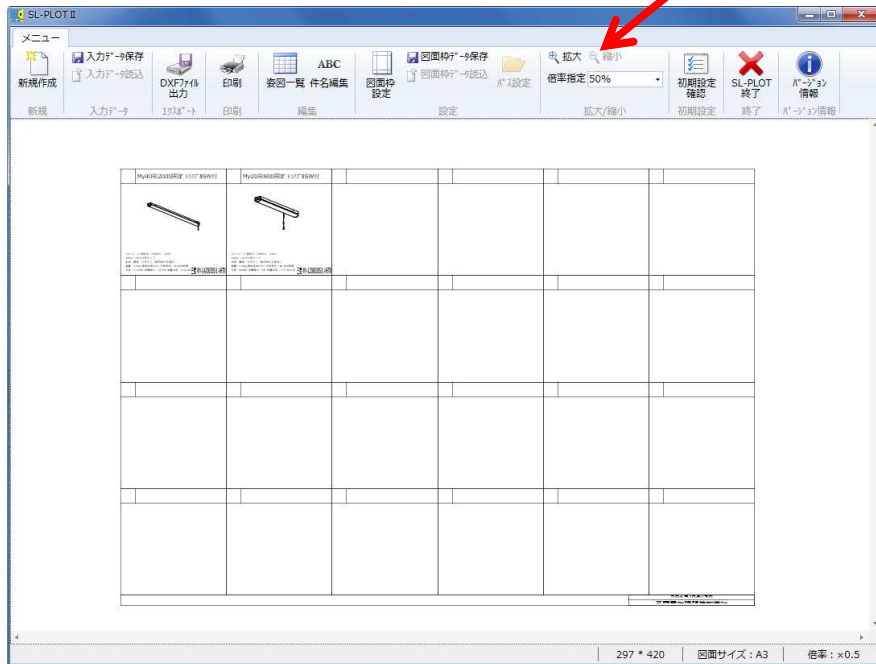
SL-PLOT II

メニュー

新規作成
新規

入力データ保存
入力データ読込
入力データ

DXFファイル出力
エクスポート

印刷
印刷

姿図一覧
ABC 件名編集
編集

図面枠設定
図面枠データ保存
図面枠データ読込
パス設定
設定

拡大
縮小
倍率指定 50%
拡大/縮小

初期設定確認
初期設定

SL-PLOT 終了
終了

バージョン情報
バージョン情報

My40形2000段付 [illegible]
My20形800段付 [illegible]

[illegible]

297 * 420
図面サイズ：A3
倍率：×0.5